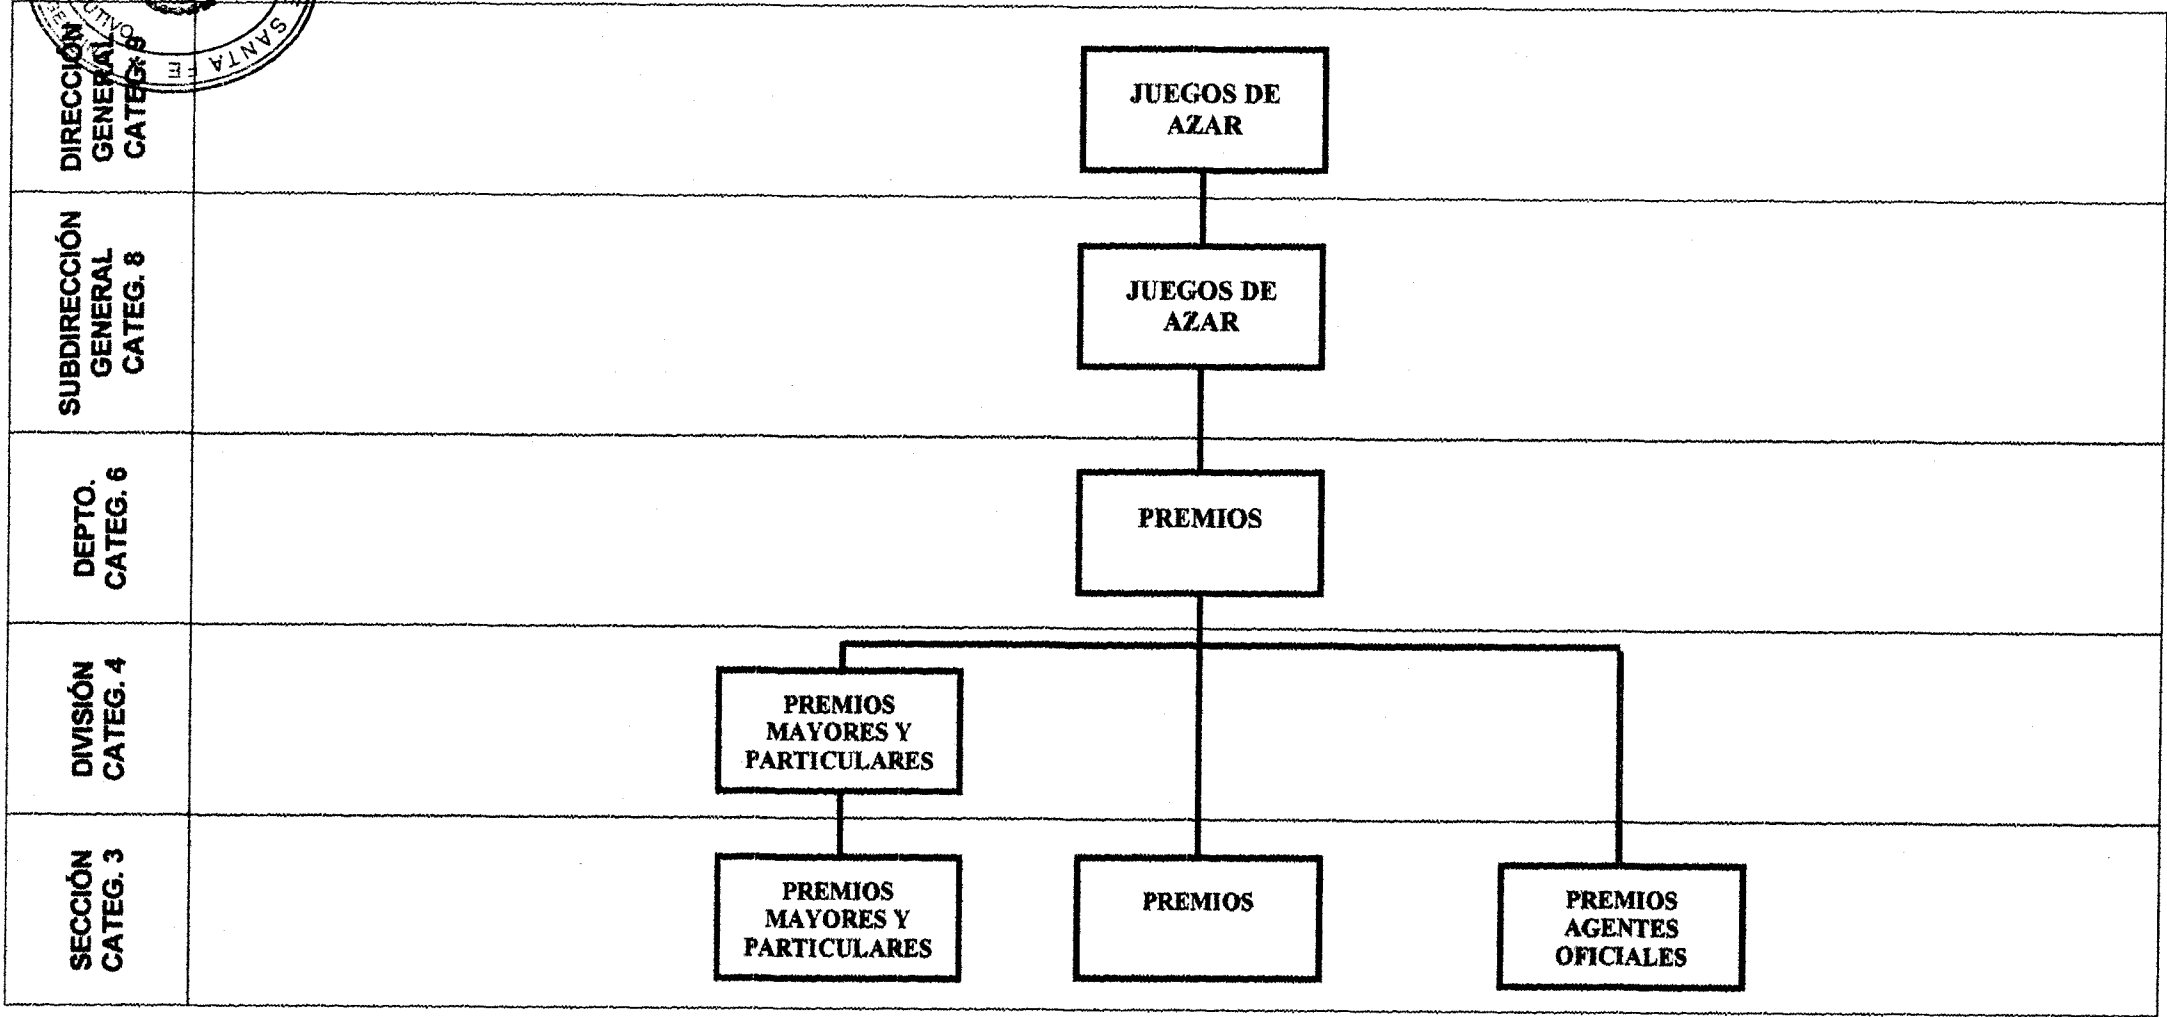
SANTA FE
DIRECCIÓN GENERAL CATEG. 9

JUEGOS DE AZAR

SUBDIRECCIÓN GENERAL CATEG. 8

JUEGOS DE AZAR

DEPTO. CATEG. 6

PREMIOS

DIVISIÓN CATEG. 4

PREMIOS MAYORES Y PARTICULARES

SECCIÓN CATEG. 3

PREMIOS MAYORES Y PARTICULARES

PREMIOS

PREMIOS AGENTES OFICIALES